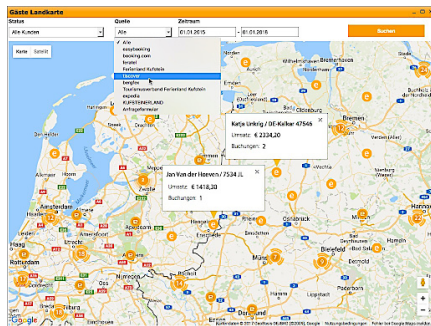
Gäste Landkarte

Status
Alle Kunden

Quelle
Alle

Zeitraum
01.01.2015 - 01.01.2018

Suchen

Karte Satellit

Alle
easybooking
booking.com
fewotel
Ferienland Kufstein
Tiscover
bergfex
Tourismusverband Ferienland Kufstein
expedia
KUFSTEINERLAND
Anfrageformular

Katja Linkig / DE-Kalkar 47546
Umsatz: € 2334,26
Buchungen: 2

Jan Van der Hoeven / 7534 JL
Umsatz: € 1418,30
Buchungen: 1

Oldenburg
Bremen
Bielefeld
Dortmund
Enschede
Groningen

Google
Kartendaten © 2017 GeoBasis-DE/BKG (©2009), Google Nutzungsbedingungen Fehler bei Google Maps melden